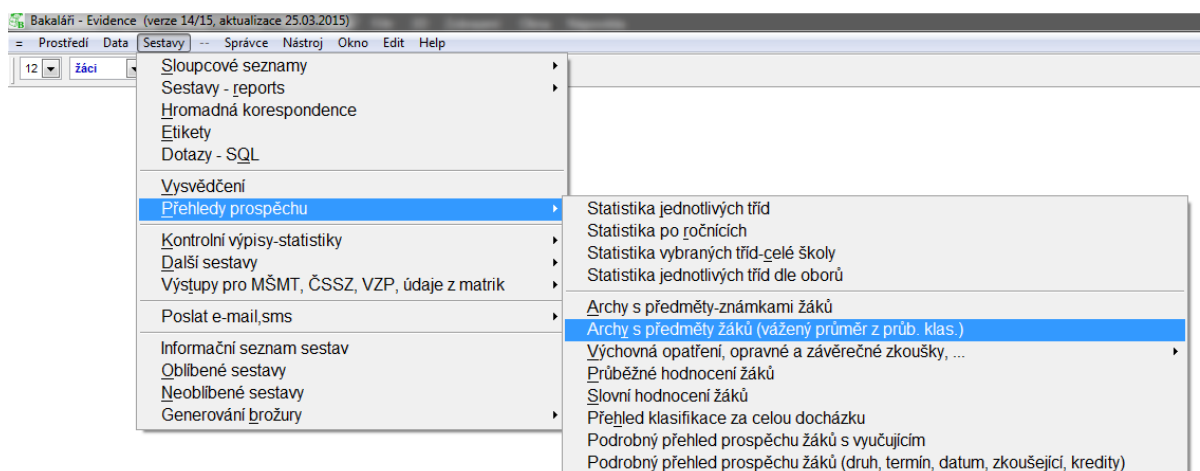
Bakaláři - Evidence (verze 14/15, aktualizace 25.03.2015)

= Prostředí Data Sestavy -- Správce Nástroj Okno Edit Help

12 žáci

Sloupcové seznamy
Sestavy - reports
Hromadná korespondence
Etikety
Dotazy - SQL

Vysvědčení
Přehledy prospěchu

Kontrolní výpisy-statistiky
Další sestavy
Výstupy pro MŠMT, ČSSZ, VZP, údaje z matrik

Poslat e-mail,sms

Informační seznam sestav
Oblíbené sestavy
Neoblíbené sestavy
Generování brožury

Statistika jednotlivých tříd
Statistika po ročnících
Statistika vybraných tříd-celé školy
Statistika jednotlivých tříd dle oborů

Archy s předměty-známkami žáků
Archy s předměty žáků (vážený průměr z průb. klas.)
Výchovná opatření, opravné a závěrečné zkoušky, ...
Průběžné hodnocení žáků
Slovní hodnocení žáků
Přehled klasifikace za celou docházku
Podrobný přehled prospěchu žáků s vyučujícím
Podrobný přehled prospěchu žáků (druh, termín, datum, zkoušející, kredity)